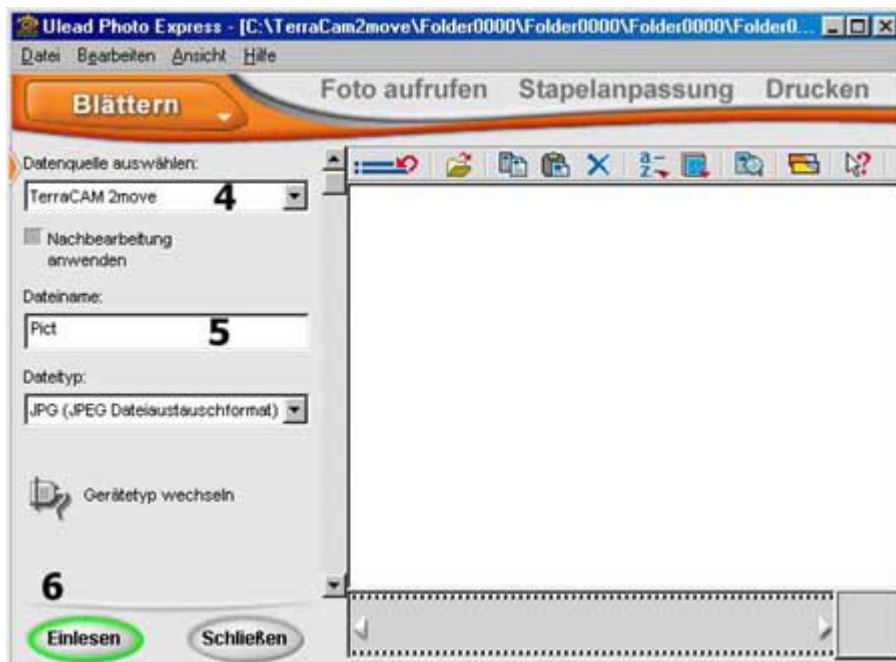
Ulead Photo Express - [C:\TerraCam2move\Folder0000\Folder0000\Folder0000\Folder0...

Datei Bearbeiten Ansicht Hilfe

Blättern

Foto aufrufen Stapelanpassung Drucken

Datenquelle auswählen:

TerraCAM 2move

4

Nachbearbeitung anwenden

Dateiname:

Pict

5

Dateityp:

JPG (JPEG Dateiaustauschformat)

Gerätetyp wechseln

6

Einlesen

Schließen